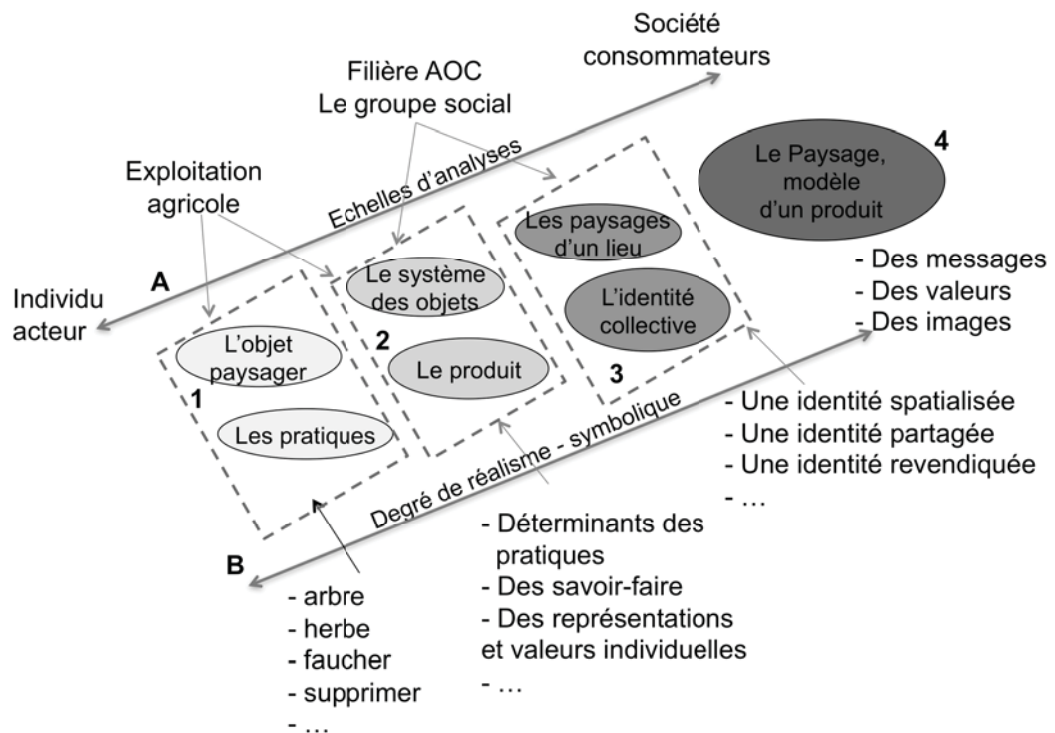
Société consommateurs

Filière AOC
Le groupe social

Exploitation agricole

Echelles d'analyses

Le Paysage, modèle d'un produit

4

Les paysages d'un lieu

L'identité collective

Le système des objets

Le produit

L'objet paysager

Les pratiques

A

Individu acteur

1

2

3

- Des messages
- Des valeurs
- Des images

Degré de réalisme - symbolique

- Une identité spatialisée
- Une identité partagée
- Une identité revendiquée
- …

- Déterminants des pratiques
- Des savoir-faire
- Des représentations et valeurs individuelles
- …

B

- arbre
- herbe
- faucher
- supprimer
- …